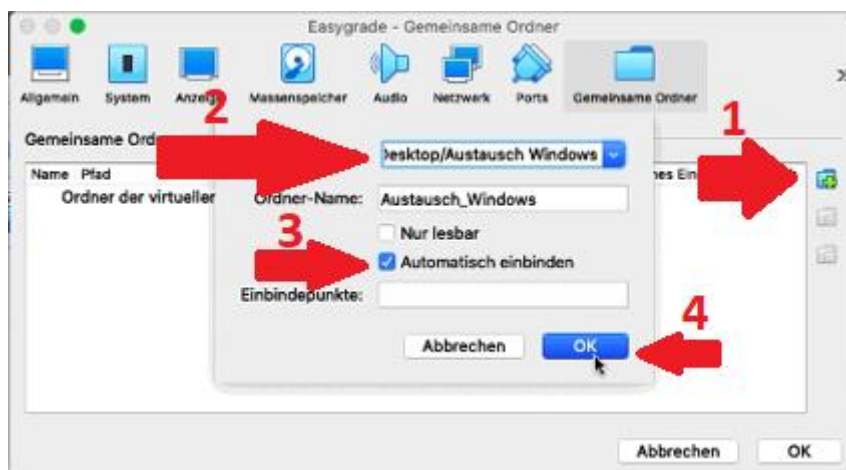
Easygrade - Gemeinsame Ordner

Allgemein System Anzeige Massenspeicher Audio Netzwerk Ports Gemeinsame Ordner

2

1

Gemeinsame Ord

Name Pfad

Ordner der virtueller

esktop/Austausch Windows

Ordner-Name: Austausch_Windows

3

Nur lesbar

Automatisch einbinden

Einbindepunkte:

4

Abbrechen OK

Abbrechen OK